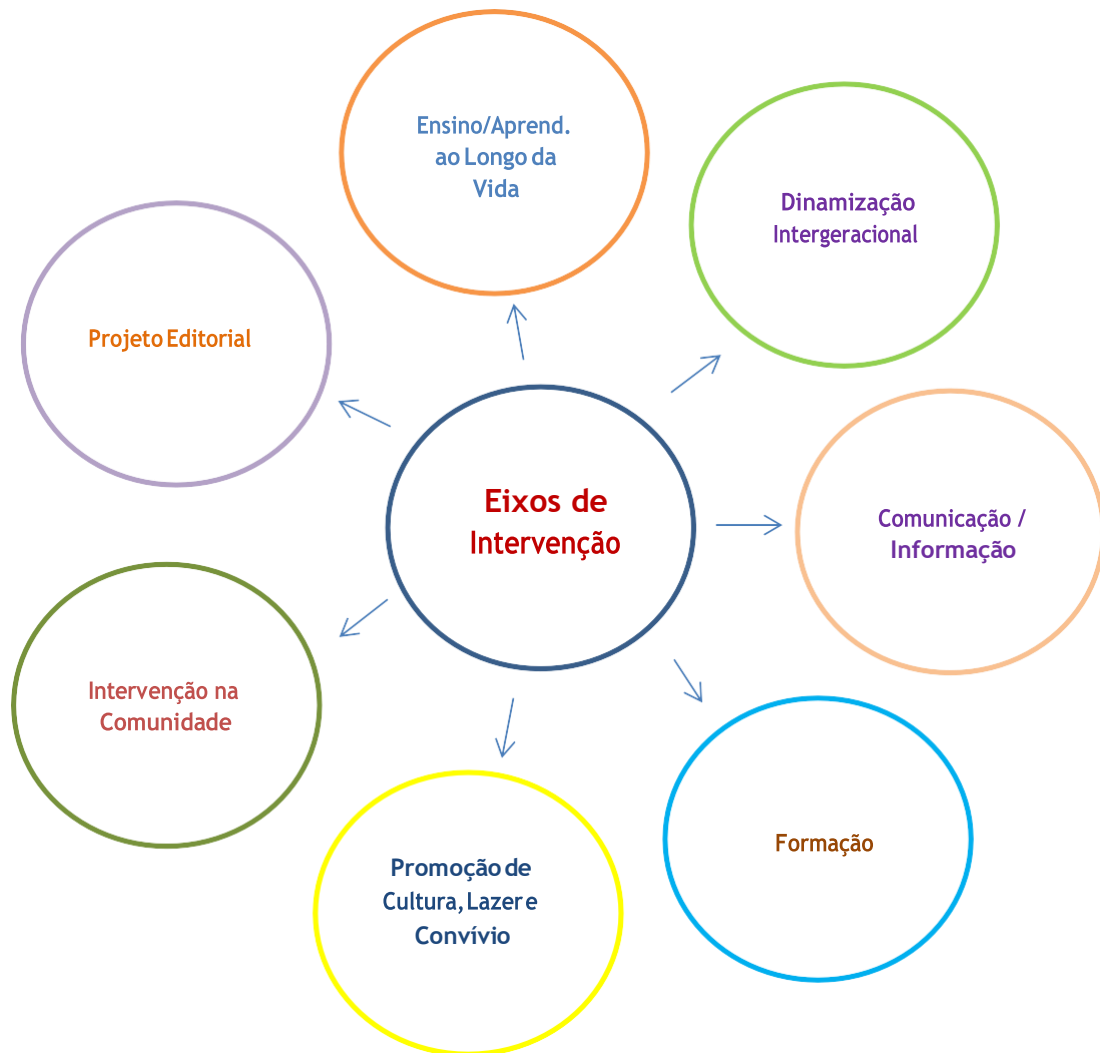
Ensino/Aprend. ao Longo da Vida

Dinamização Intergeracional

Projeto Editorial

Eixos de Intervenção

Comunicação / Informação

Intervenção na Comunidade

Formação

Promoção de Cultura, Lazer e Convívio